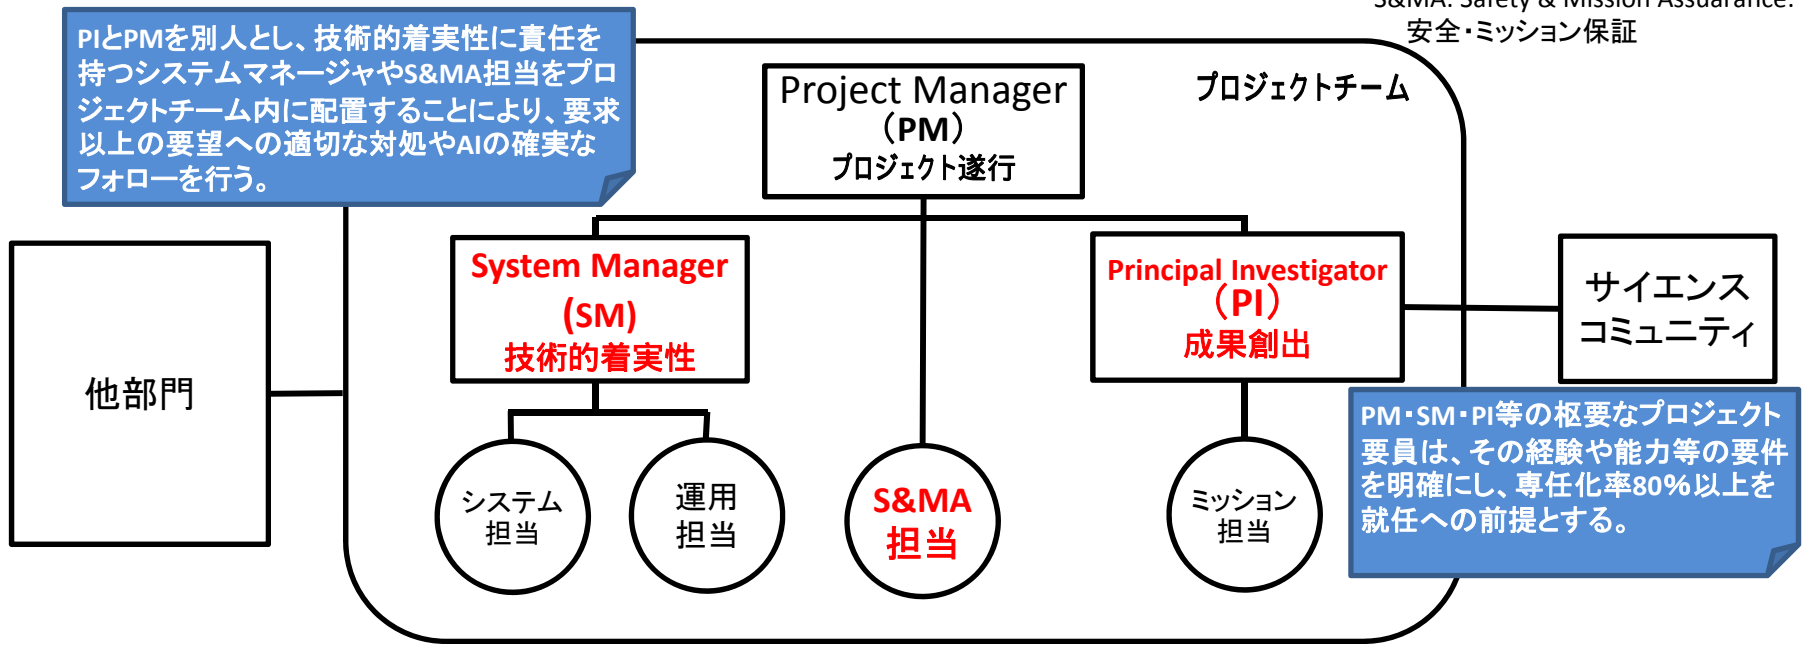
S&MA: Safety & Mission Assurance:
安全・ミッション保証

PIとPMを別人とし、技術的着実性に責任を持つシステムマネージャやS&MA担当をプロジェクトチーム内に配置することにより、要求以上の要望への適切な対処やAIの確実なフォローを行う。

Project Manager
（PM）
プロジェクト遂行

プロジェクトチーム

他部門

System Manager
(SM)
技術的着実性

Principal Investigator
（PI）
成果創出

サイエンス
コミュニティ

システム
担当

運用
担当

S&MA
担当

ミッション
担当

PM・SM・PI等の枢要なプロジェクト要員は、その経験や能力等の要件を明確にし、専任化率80%以上を就任への前提とする。